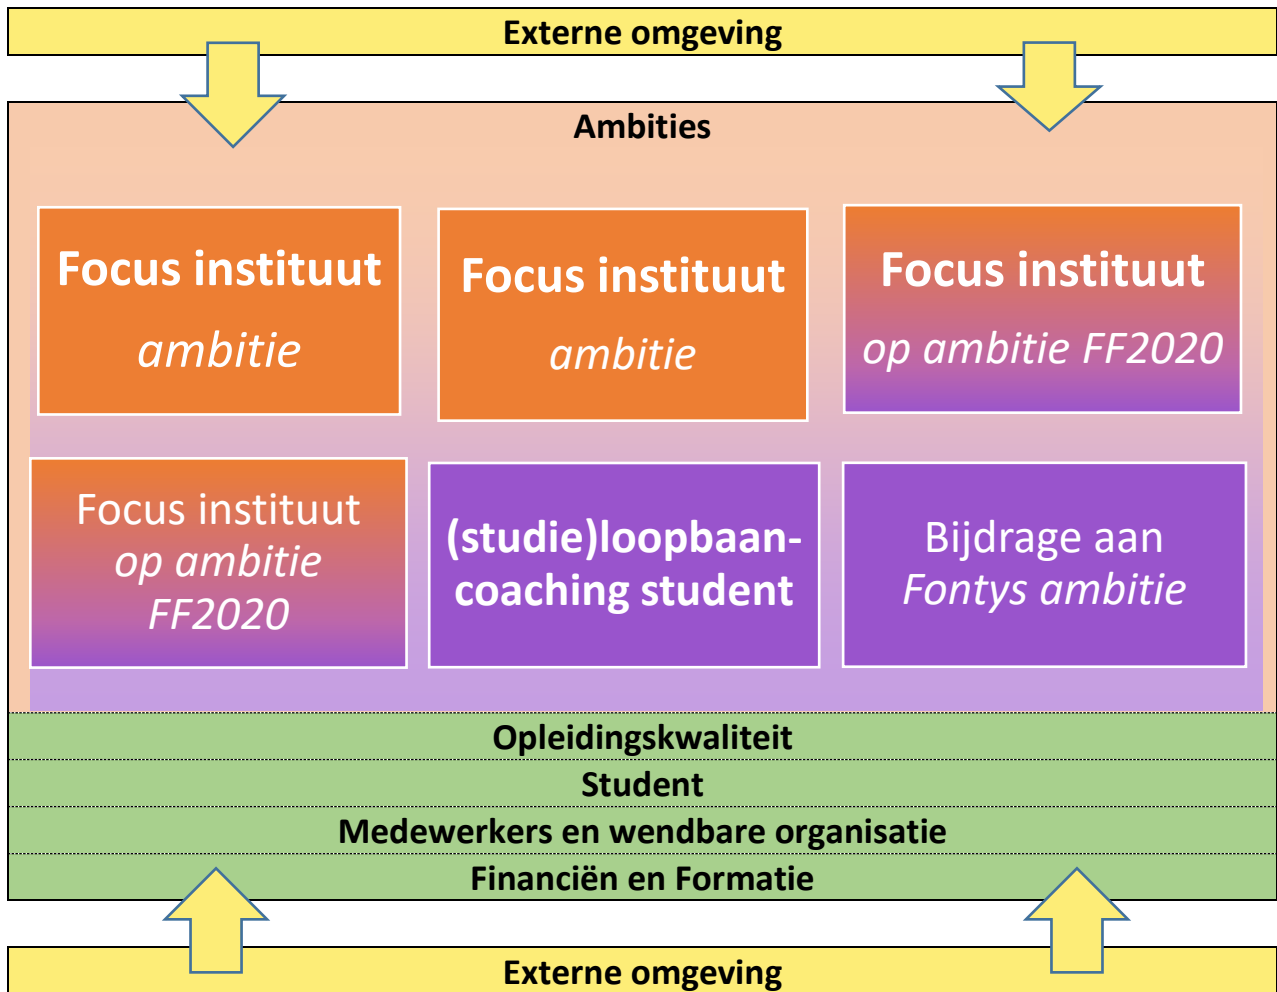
Externe omgeving

Ambities

Focus instituut
ambitie

Focus instituut
ambitie

Focus instituut
op ambitie FF2020

Focus instituut
op ambitie
FF2020

(studie)loopbaancoaching student

Bijdrage aan
Fontys ambitie

Opleidingskwaliteit

Student

Medewerkers en wendbare organisatie

Financiën en Formatie

Externe omgeving